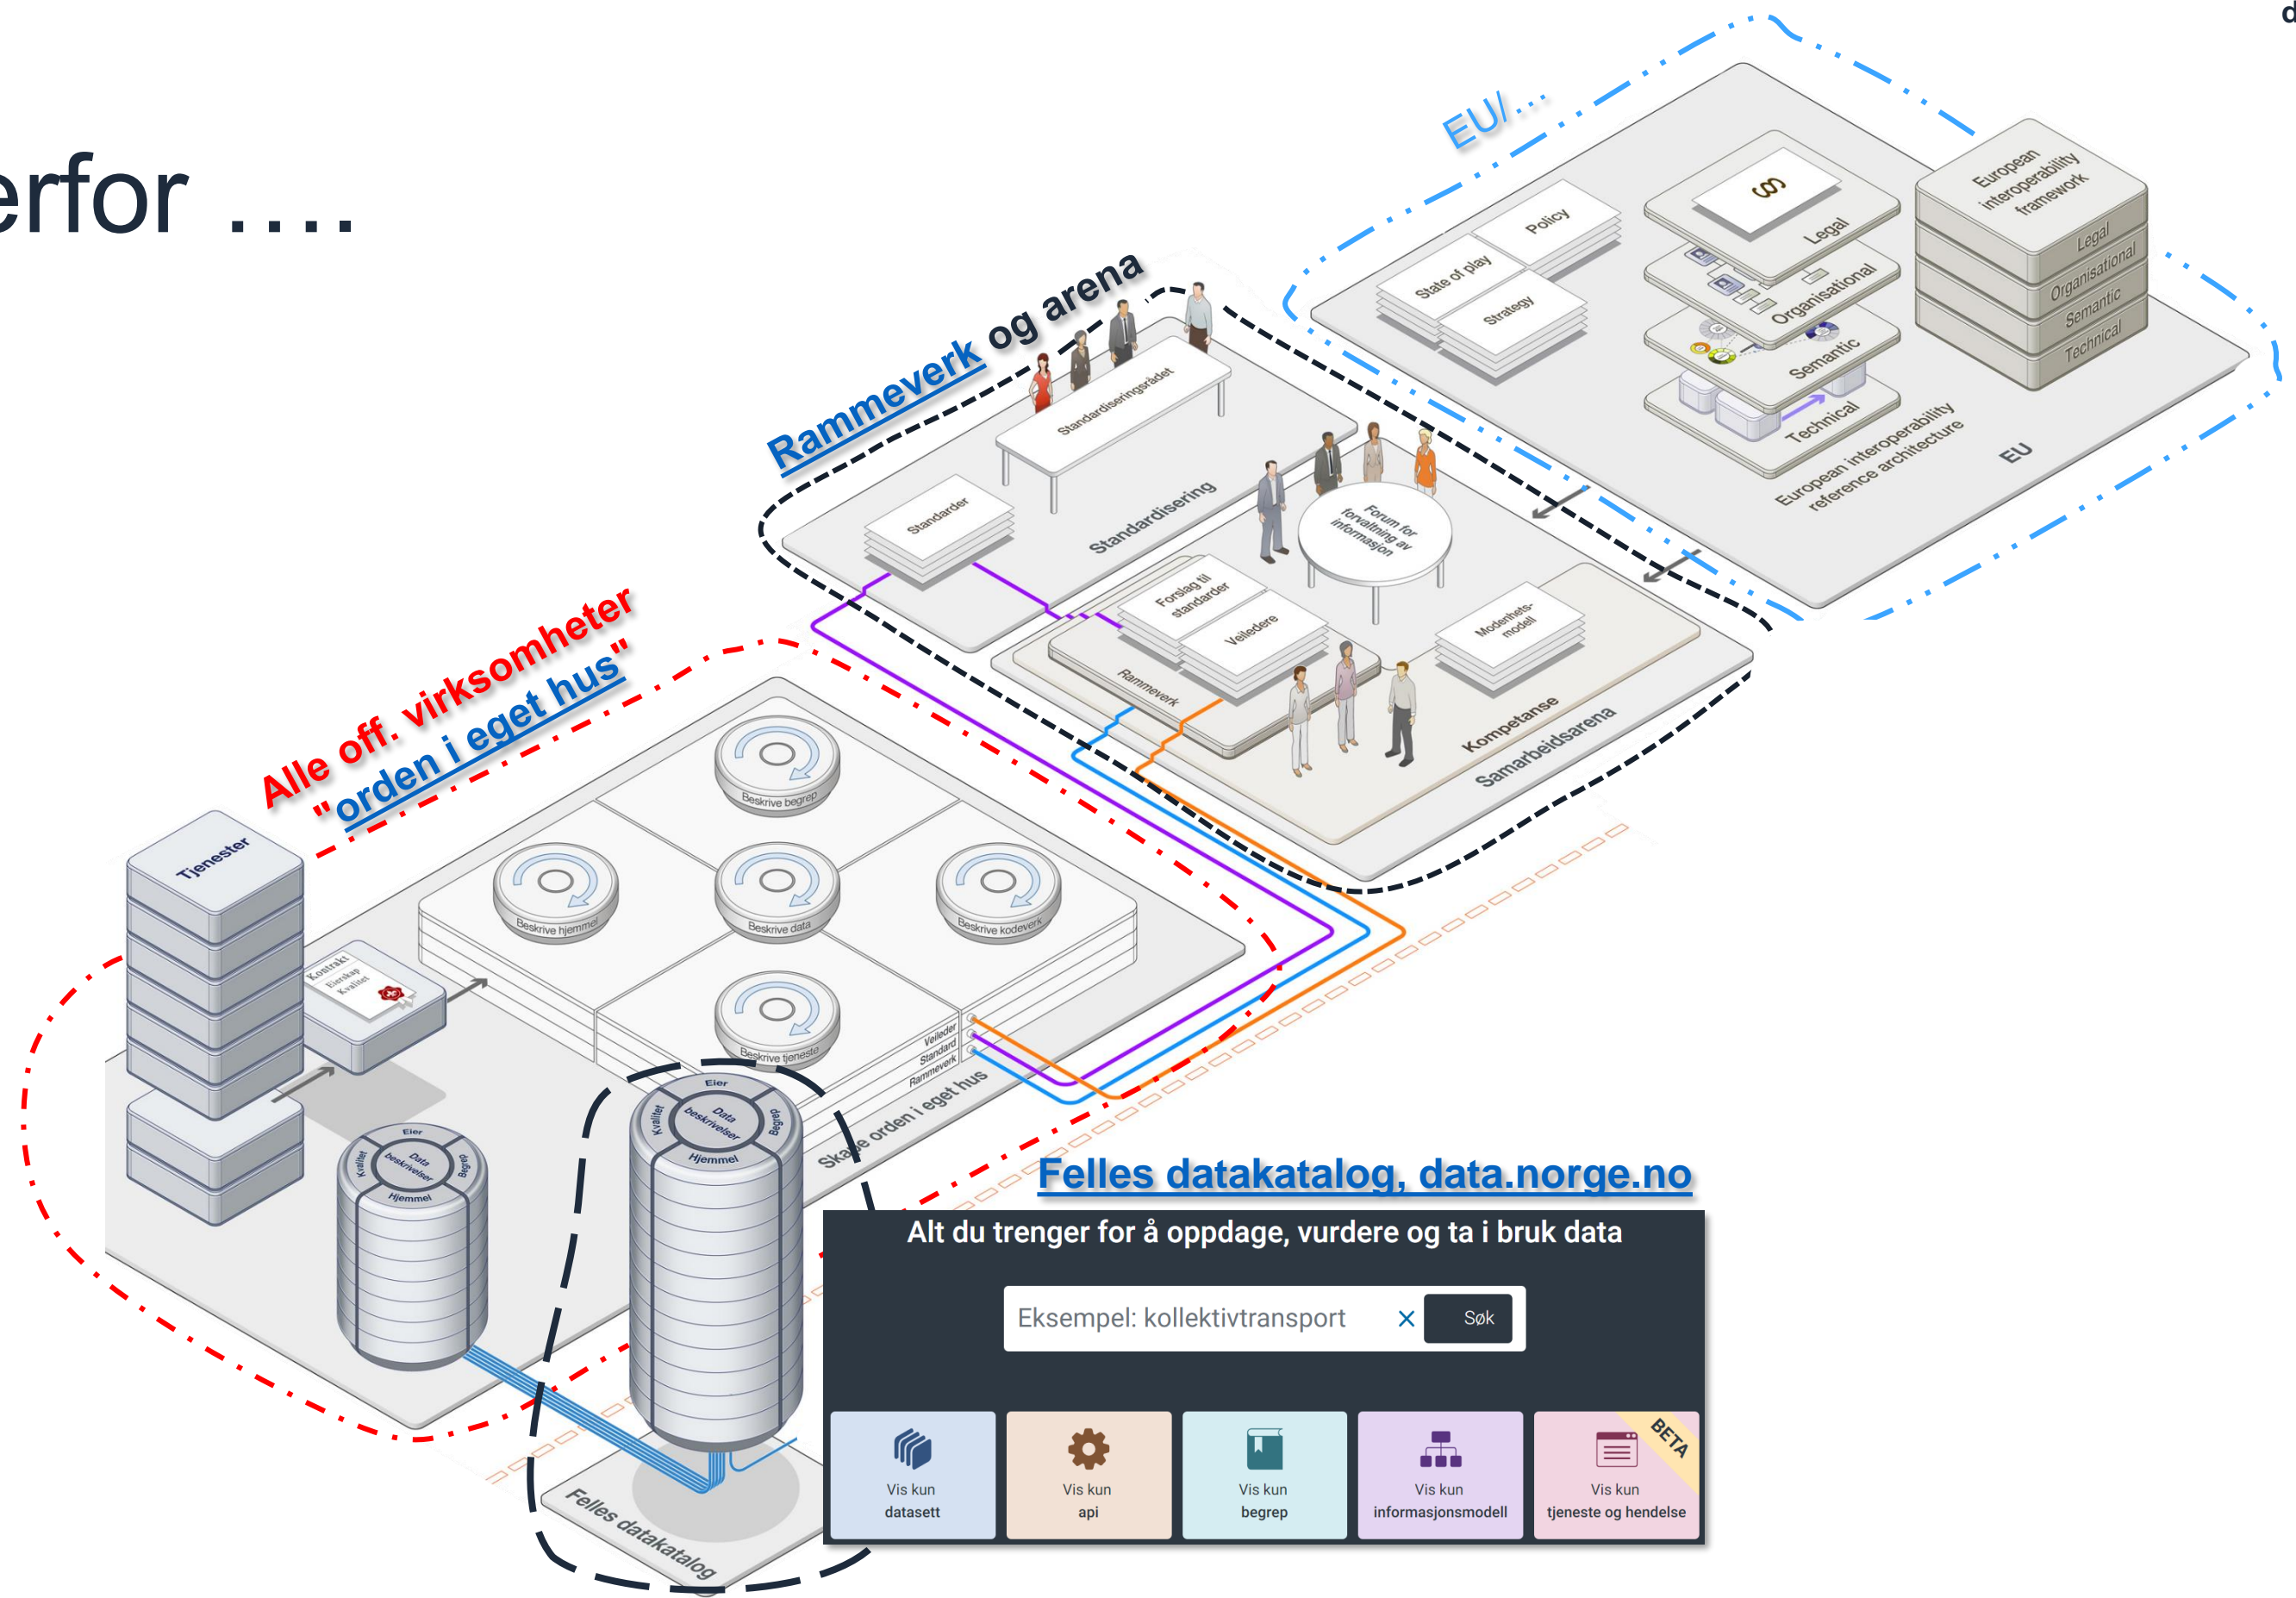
erfor ....

EU/...

European interoperability framework
Legal
Organisational
Semantic
Technical

Policy
State of play
Strategy
Legal
Organisational
Semantic
Technical
European interoperability reference architecture
EU

Rammeverk og arena

Standardiseringsrådet
Standarder
Standardisering
Forum for forvaltning av informasjon
Forslag til standarder
Veiledere
Rammeverk
Modenhets-modell
Kompetanse
Samarbeidsarena

Alle off. virksomheter
"orden i eget hus"

Tjenester
Kontrakt
Eierskap
Kvalitet
Beskrive begrep
Beskrive hjemmel
Beskrive data
Beskrive kodeverk
Beskrive tjeneste
Veileder
Standard
Rammeverk
Skape orden i eget hus
Eier
Data beskrivelser
Kvalitet
Begrep
Hjemmel
Eier
Data beskrivelser
Kvalitet
Begrep
Hjemmel
Felles datakatalog

Felles datakatalog, data.norge.no

Alt du trenger for å oppdage, vurdere og ta i bruk data
Eksempel: kollektivtransport
×
Søk
Vis kun datasett
Vis kun api
Vis kun begrep
Vis kun informasjonsmodell
Vis kun tjeneste og hendelse
BETA